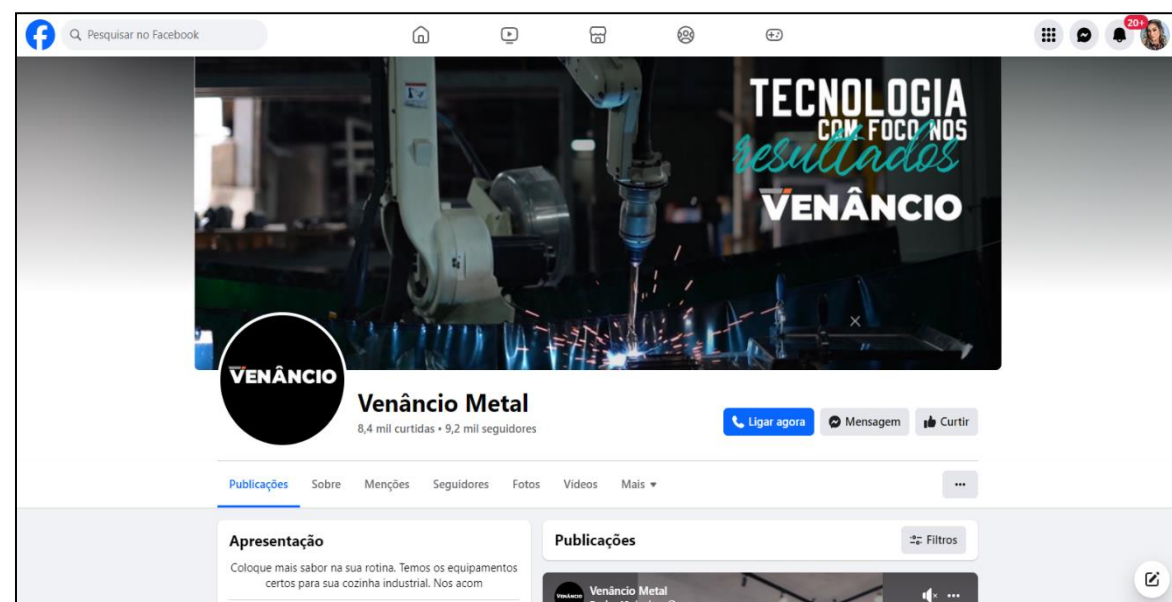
Pesquisar no Facebook

20+

TECNOLOGIA
COM FOCO NOS
resultados
VENÂNCIO

VENÂNCIO

Venâncio Metal
8,4 mil curtidas • 9,2 mil seguidores

Ligar agora
Mensagem
Curtir

Publicações
Sobre
Menções
Seguidores
Fotos
Vídeos
Mais

...

Apresentação
Coloque mais sabor na sua rotina. Temos os equipamentos certos para sua cozinha industrial. Nos acom

Publicações
Filtros

Venâncio Metal
VENÂNCIO
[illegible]